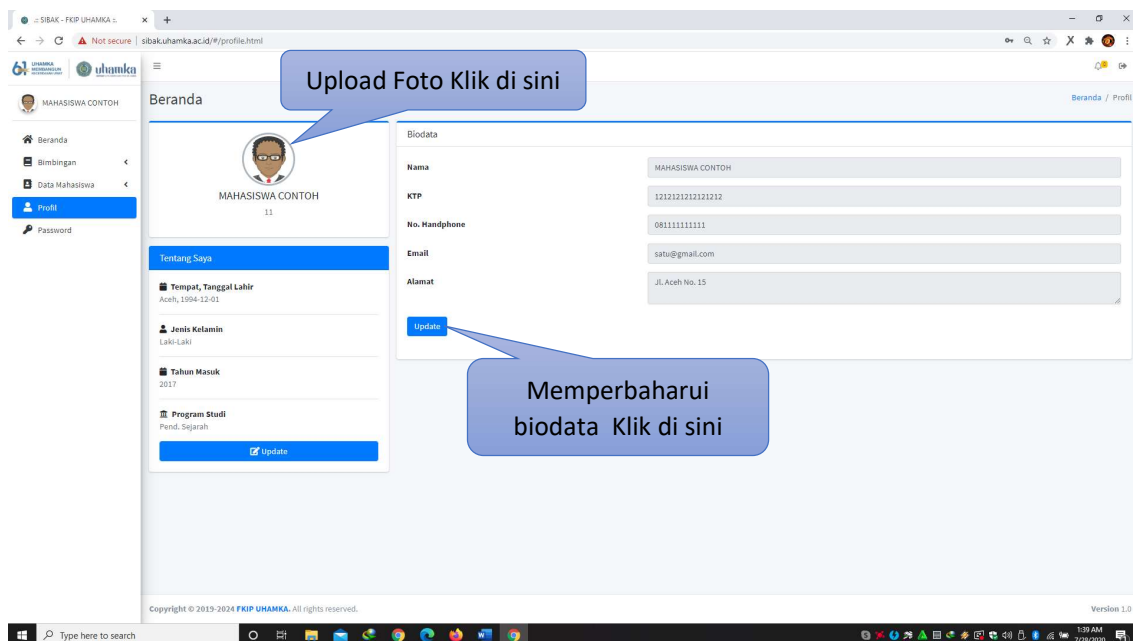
:: SIBAK - FKIP UHAMKA ::

Not secure | sibak.uhamka.ac.id/#/profile.html

uhamka

MAHASISWA CONTOH

Beranda
Bimbingan
Data Mahasiswa
Profil
Password

Upload Foto Klik di sini

Beranda

Beranda / Profil

MAHASISWA CONTOH
11

Tentang Saya

Tempat, Tanggal Lahir
Aceh, 1994-12-01

Jenis Kelamin
Laki-Laki

Tahun Masuk
2017

Program Studi
Pend. Sejarah

Update

Biodata

| | |
|---|---|
| Nama | MAHASISWA CONTOH |
| KTP | 1212121212121212 |
| No. Handphone | 081111111111 |
| Email | satu@gmail.com |
| Alamat | Jl. Aceh No. 15 |

Update

Memperbaharui biodata Klik di sini

Copyright © 2019-2024 FKIP UHAMKA. All rights reserved.

Version 1.0

Type here to search

1:39 AM
7/28/2020